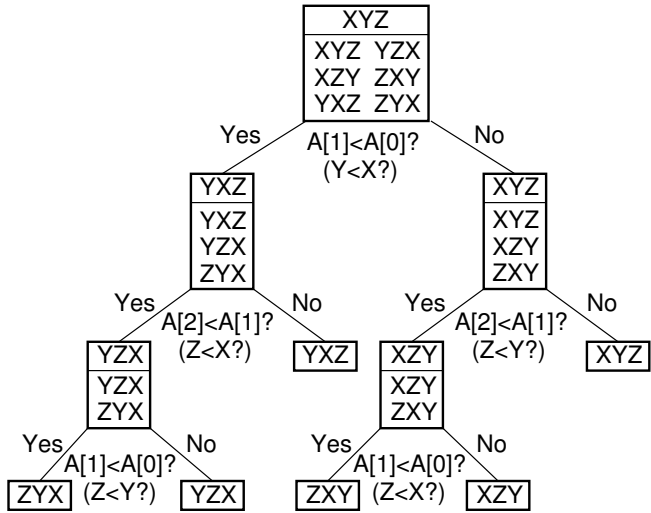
XYZ
XYZ YZX
XZY ZXY
YXZ ZYX

Yes
A[1]<A[0]?
(Y<X?)
No

YXZ
YXZ
YZX
ZYX

XYZ
XYZ
XZY
ZXY

Yes
A[2]<A[1]?
(Z<X?)
No
YXZ

Yes
A[2]<A[1]?
(Z<Y?)
No
XYZ

YZX
YZX
ZYX

XZY
XZY
ZXY

Yes
A[1]<A[0]?
(Z<Y?)
No
ZYX
YZX

Yes
A[1]<A[0]?
(Z<X?)
No
ZXY
XZY